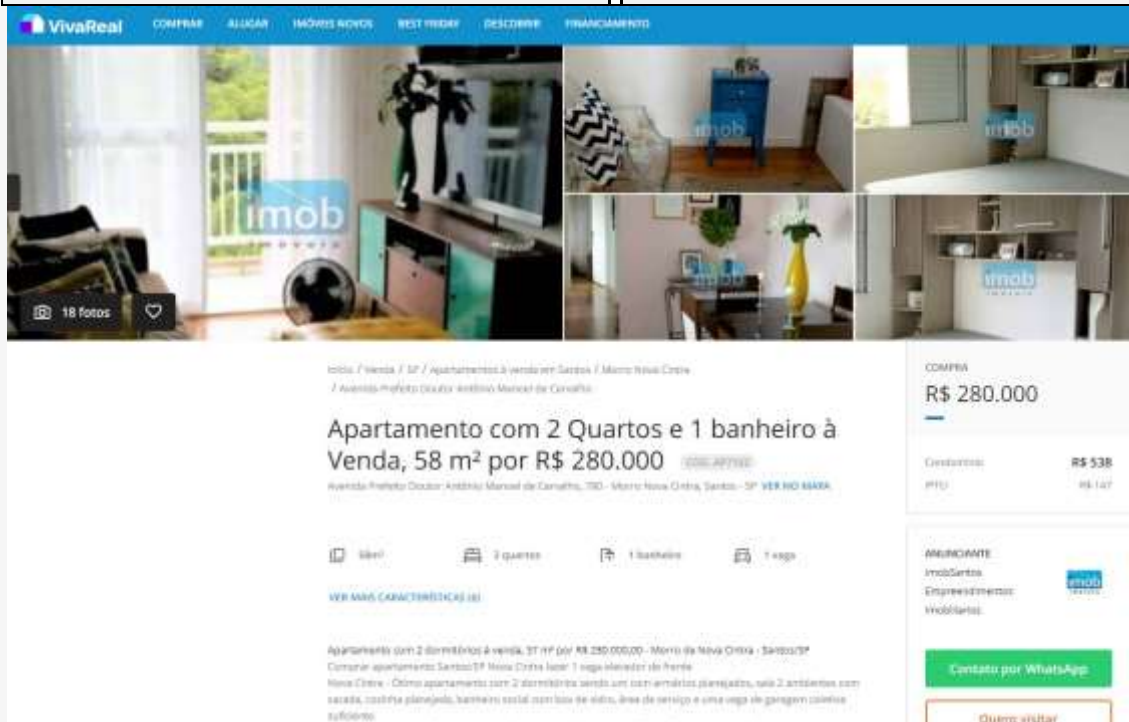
VivaReal COMPRAR ALUGAR IMÓVEIS NOVOS BEST FRIDAY DESCOBRIR FINANCIAMENTO

imob

18 fotos

Início / Venda / SP / Apartamentos à venda em Santos / Morro Nova Cintra / Avenida Prefeito Doutor Antônio Manoel de Carvalho

Apartamento com 2 Quartos e 1 banheiro à Venda, 58 m² por R$ 280.000 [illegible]

Avenida Prefeito Doutor Antônio Manoel de Carvalho, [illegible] - Morro Nova Cintra, Santos - SP VER NO MAPA

58m² 2 quartos 1 banheiro 1 vaga

VER MAIS CARACTERÍSTICAS (4)

Apartamento com 2 dormitórios à venda, 58 m² por R$ 280.000,00 - Morro da Nova Cintra - Santos/SP

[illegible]

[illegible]

COMPRA
R$ 280.000

Condomínio R$ 538
IPTU R$ 147

ANUNCIANTE
ImobSantos Empreendimentos Imobiliários

Contato por WhatsApp

Quero visitar